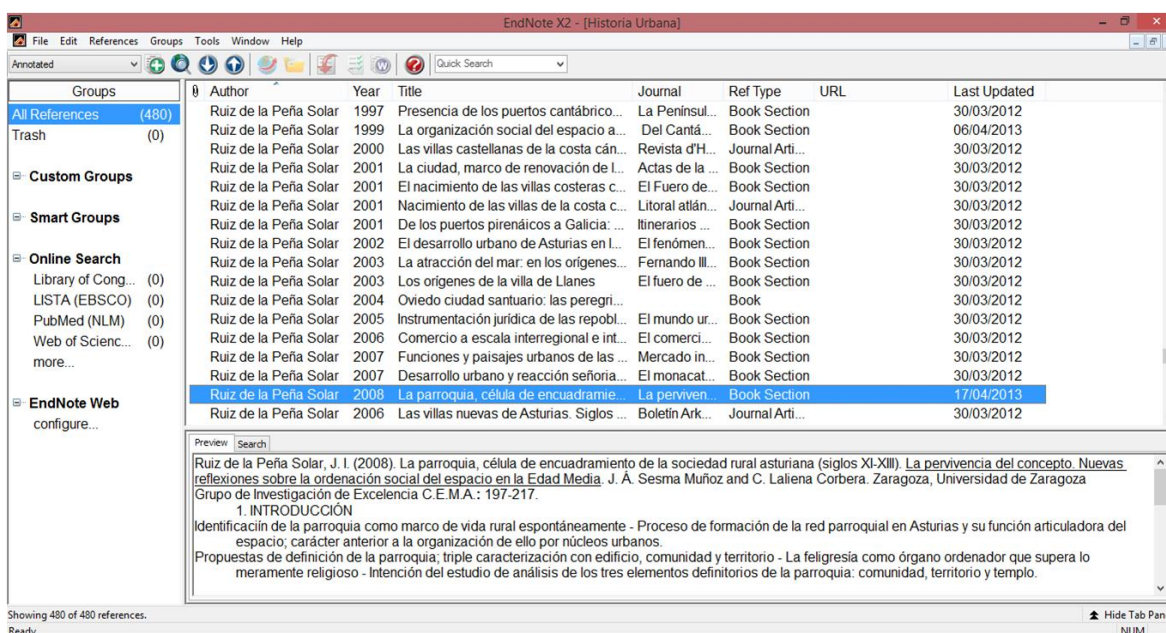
EndNote X2 - [Historia Urbana]

File Edit References Groups Tools Window Help

Annotated

Quick Search

Groups
All References (480)
Trash (0)

Custom Groups

Smart Groups

Online Search
Library of Cong... (0)
LISTA (EBSCO) (0)
PubMed (NLM) (0)
Web of Scienc... (0)
more...

EndNote Web
configure...

| Author | Year | Title | Journal | Ref Type | URL | Last Updated |
|---|---|---|---|---|---|---|
| Ruiz de la Peña Solar | 1997 | Presencia de los puertos cantábrico... | La Peninsul... | Book Section | | 30/03/2012 |
| Ruiz de la Peña Solar | 1999 | La organización social del espacio a... | Del Cantá... | Book Section | | 06/04/2013 |
| Ruiz de la Peña Solar | 2000 | Las villas castellanas de la costa cán... | Revista d'H... | Journal Arti... | | 30/03/2012 |
| Ruiz de la Peña Solar | 2001 | La ciudad, marco de renovación de l... | Actas de la ... | Book Section | | 30/03/2012 |
| Ruiz de la Peña Solar | 2001 | El nacimiento de las villas costeras c... | El Fuero de... | Book Section | | 30/03/2012 |
| Ruiz de la Peña Solar | 2001 | Nacimiento de las villas de la costa c... | Litoral atlán... | Journal Arti... | | 30/03/2012 |
| Ruiz de la Peña Solar | 2001 | De los puertos pirenáicos a Galicia: ... | Itinerarios ... | Book Section | | 30/03/2012 |
| Ruiz de la Peña Solar | 2002 | El desarrollo urbano de Asturias en l... | El fenómen... | Book Section | | 30/03/2012 |
| Ruiz de la Peña Solar | 2003 | La atracción del mar: en los orígenes... | Fernando III... | Book Section | | 30/03/2012 |
| Ruiz de la Peña Solar | 2003 | Los orígenes de la villa de Llanes | El fuero de ... | Book Section | | 30/03/2012 |
| Ruiz de la Peña Solar | 2004 | Oviedo ciudad santuario: las peregri... | | Book | | 30/03/2012 |
| Ruiz de la Peña Solar | 2005 | Instrumentación jurídica de las repobl... | El mundo ur... | Book Section | | 30/03/2012 |
| Ruiz de la Peña Solar | 2006 | Comercio a escala interregional e int... | El comerci... | Book Section | | 30/03/2012 |
| Ruiz de la Peña Solar | 2007 | Funciones y paisajes urbanos de las ... | Mercado in... | Book Section | | 30/03/2012 |
| Ruiz de la Peña Solar | 2007 | Desarrollo urbano y reacción señoria... | El monacat... | Book Section | | 30/03/2012 |
| Ruiz de la Peña Solar | 2008 | La parroquia, célula de encuadramie... | La perviven... | Book Section | | 17/04/2013 |
| Ruiz de la Peña Solar | 2006 | Las villas nuevas de Asturias. Siglos ... | Boletín Ark... | Journal Arti... | | 30/03/2012 |

Preview Search

Ruiz de la Peña Solar, J. I. (2008). La parroquia, célula de encuadramiento de la sociedad rural asturiana (siglos XI-XIII). La pervivencia del concepto. Nuevas reflexiones sobre la ordenación social del espacio en la Edad Media. J. Á. Sesma Muñoz and C. Laliena Corbera. Zaragoza, Universidad de Zaragoza Grupo de Investigación de Excelencia C.E.M.A.: 197-217.
1. INTRODUCCIÓN
Identificacíón de la parroquia como marco de vida rural espontáneamente - Proceso de formación de la red parroquial en Asturias y su función articuladora del espacio; carácter anterior a la organización de ello por núcleos urbanos.
Propuestas de definición de la parroquia; triple caracterización con edificio, comunidad y territorio - La feligresía como órgano ordenador que supera lo meramente religioso - Intención del estudio de análisis de los tres elementos definitorios de la parroquia: comunidad, territorio y templo.

Showing 480 of 480 references.
Hide Tab Pan
Ready
NUM